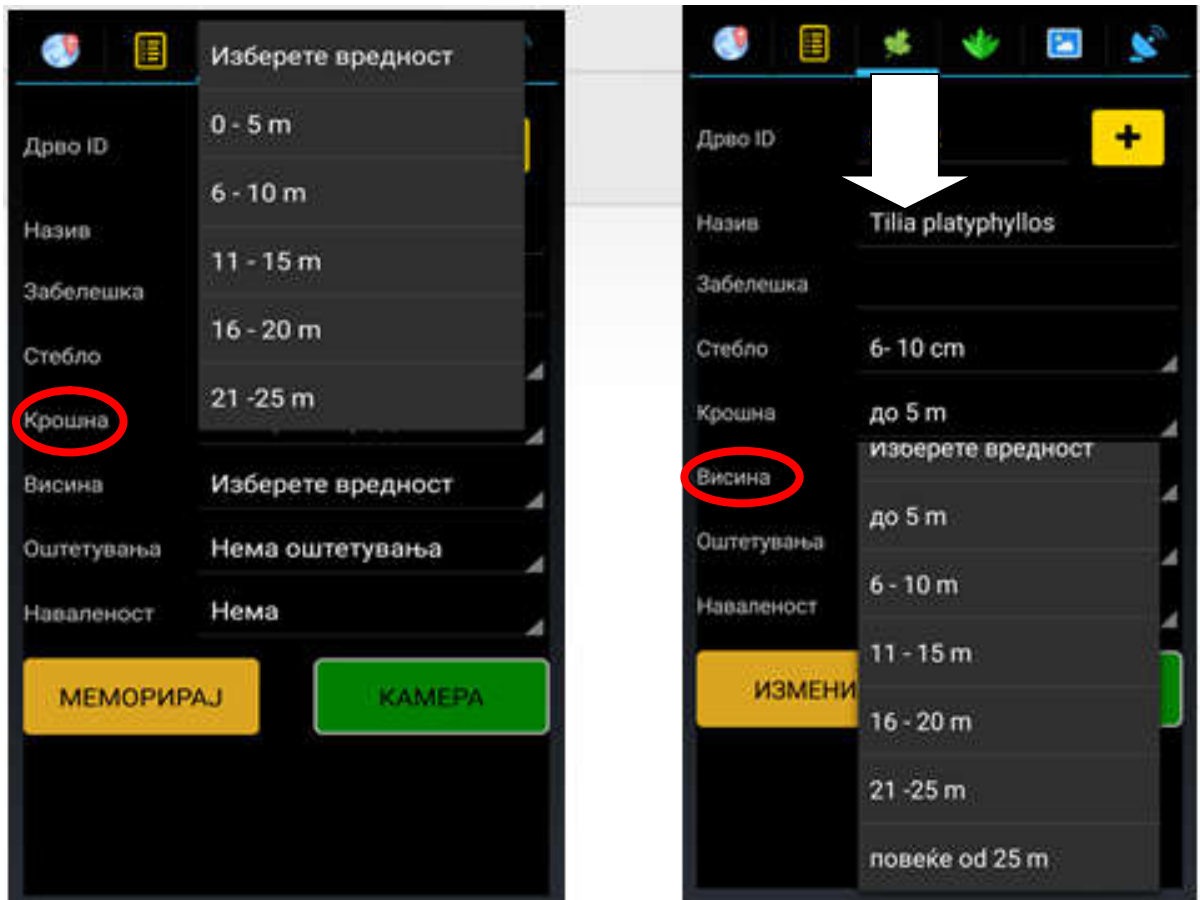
Изберете вредност
0 - 5 m
6 - 10 m
11 - 15 m
16 - 20 m
21 -25 m

Дрво ID
Назив
Забелешка
Стебло
Крошна
Висина
Изберете вредност
Оштетувања
Нема оштетувања
Нават­еност
Нема
МЕМОРИРАЈ
КАМЕРА

Дрво ID
+
Назив
Tilia platyphyllos
Забелешка
Стебло
6- 10 cm
Крошна
до 5 m
Висина
Оштетувања
Наваленост
ИЗМЕНИ
Изберете вредност
до 5 m
6 - 10 m
11 - 15 m
16 - 20 m
21 -25 m
повеќе од 25 m